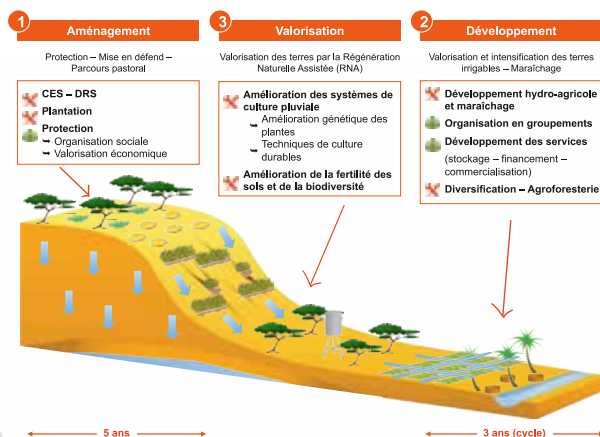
1 Aménagement

Protection – Mise en défend – Parcours pastoral

CES – DRS
Plantation
Protection
Organisation sociale
Valorisation économique

3 Valorisation

Valorisation des terres par la Régénération Naturelle Assistée (RNA)

Amélioration des systèmes de culture pluviale
Amélioration génétique des plantes
Techniques de culture durables
Amélioration de la fertilité des sols et de la biodiversité

2 Développement

Valorisation et intensification des terres irrigables – Maraîchage

Développement hydro-agricole et maraîchage
Organisation en groupements
Développement des services
(stockage – financement – commercialisation)
Diversification – Agroforesterie

5 ans

3 ans (cycle)